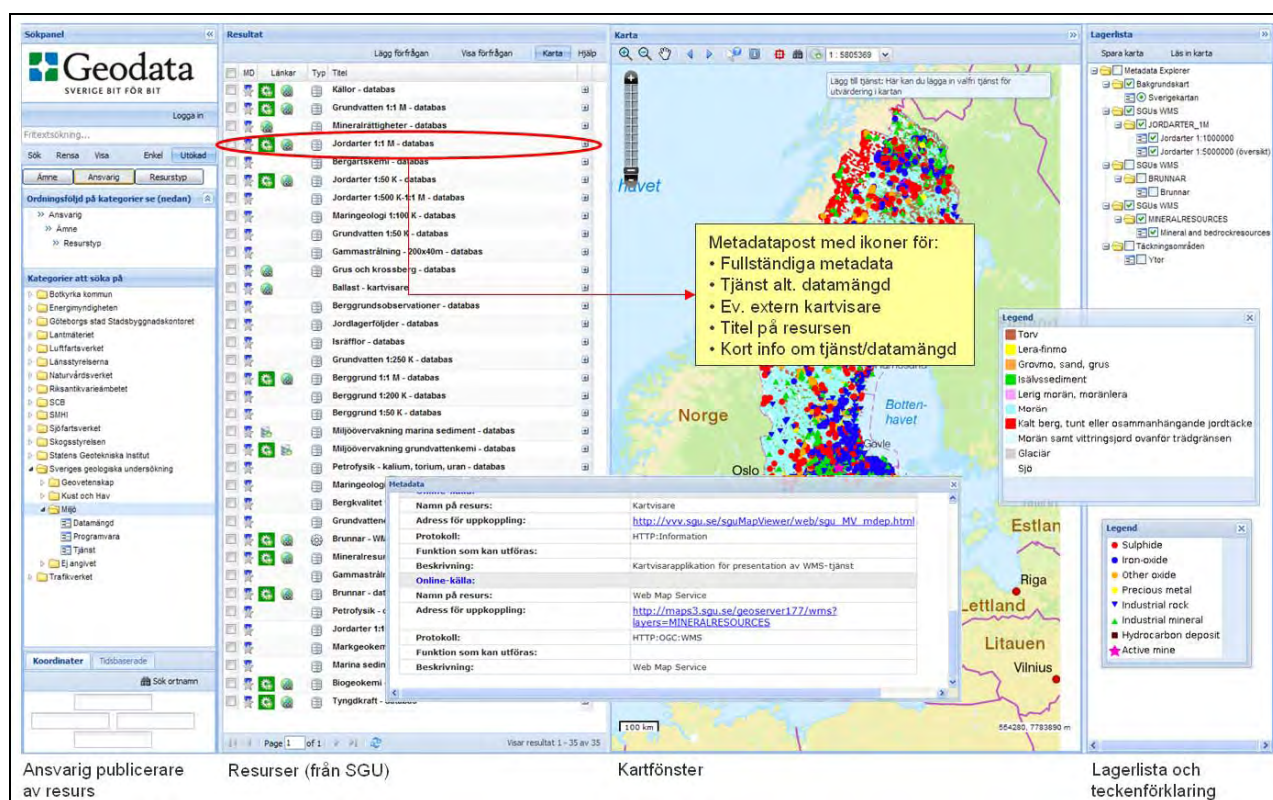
Sökpanel

Geodata
SVERIGE BIT FÖR BIT

Logga in

Fritextsökning...

Sök Rensa Visa Enkel Utökad

Ämne Ansvarig Resurstyp

Ordningsföljd på kategorier se (nedan)

» Ansvarig
» Ämne
» Resurstyp

Kategorier att söka på

Botkyrka kommun
Energimyndigheten
Göteborgs stad Stadsbyggnadskontoret
Lantmäteriet
Luftfartsverket
Länsstyrelserna
Naturvårdsverket
Riksantikvarieämbetet
SCB
SMHI
Sjöfartsverket
Skogsstyrelsen
Statens Geotekniska Institut
Sveriges geologiska undersökning
Geovetenskap
Kust och Hav
Miljö
Datamängd
Programvara
Tjänst
Ej angivet
Trafikverket

Koordinater Tidsbaserade

Sök ortnamn

Resultat

Lägg förfrågan Visa förfrågan Karta Hjälp

MD Länkar Typ Titel

Källor - databas
Grundvatten 1:1 M - databas
Mineralrättigheter - databas
Jordarter 1:1 M - databas
Bergartskemi - databas
Jordarter 1:50 K - databas
Jordarter 1:500 K-1:1 M - databas
Maringeologi 1:100 K - databas
Grundvatten 1:50 K - databas
Gammastrålning - 200x40m - databas
Grus och krossberg - databas
Ballast - kartvisare
Berggrundsobservationer - databas
Jordlagerföljder - databas
Isräfflor - databas
Grundvatten 1:250 K - databas
Berggrund 1:1 M - databas
Berggrund 1:200 K - databas
Berggrund 1:50 K - databas
Miljöövervakning marina sediment - databas
Miljöövervakning grundvattenkemi - databas
Petrofysik - kalium, torium, uran - databas
Maringeologi
Bergkvalitet
Grundvatten
Brunnar - WM
Mineralresur
Gammastrål
Brunnar - dat
Petrofysik -
Jordarter 1:1
Markgeokem
Marina sedin
Biogeokemi
Tyngdkraft - databas

Page 1 of 1
Visar resultat 1 - 35 av 35

Karta

1 : 5805369

Lägg till tjänst: Här kan du lägga in valfri tjänst för utvärdering i kartan

havet
Norge
Botten-havet
Gävle
Oslo
Estlan
Riga
Lettland
Litauen
Vilnius
100 km
554280, 7783890 m

Metadatapost med ikoner för:
• Fullständiga metadata
• Tjänst alt. datamängd
• Ev. extern kartvisare
• Titel på resursen
• Kort info om tjänst/datamängd

Metadata

| | |
|---|---|
| Namn på resurs: | Kartvisare |
| Adress för uppkoppling: | http://vvv.sgu.se/sguMapViewer/web/sgu_MV_mdep.html |
| Protokoll: | HTTP:Information |
| Funktion som kan utföras: | |
| Beskrivning: | Kartvisarapplikation för presentation av WMS-tjänst |
| Online-källa: | |
| Namn på resurs: | Web Map Service |
| Adress för uppkoppling: | http://maps3.sgu.se/geoserver177/wms?layers=MINERALRESOURCES |
| Protokoll: | HTTP:OGC:WMS |
| Funktion som kan utföras: | |
| Beskrivning: | Web Map Service |

Lagerlista

Spara karta Läs in karta

Metadata Explorer
Bakgrundskart
Sverigekartan
SGUs WMS
JORDARTER_1M
Jordarter 1:1000000
Jordarter 1:5000000 (översikt)
SGUs WMS
BRUNNAR
Brunnar
SGUs WMS
MINERALRESOURCES
Mineral and bedrockresources
Täckningsområden
Ytor

Legend
Torv
Lera-finmo
Grovmo, sand, grus
Isälvssediment
Lerig morän, moränlera
Morän
Kalt berg, tunt eller osammanhängande jordtäcke
Morän samt vittringsjord ovanför trädgränsen
Glaciär
Sjö

Legend
Sulphide
Iron-oxide
Other oxide
Precious metal
Industrial rock
Industrial mineral
Hydrocarbon deposit
Active mine

Ansvarig publicerare av resurs

Resurser (från SGU)

Kartfönster

Lagerlista och teckenförklaring